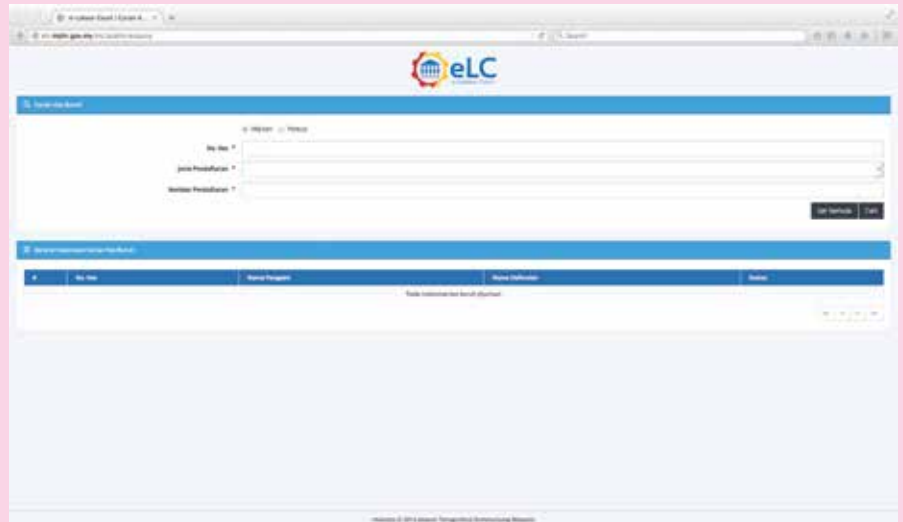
eLC

Carian Kes Buruh

Individu  Majikan

No. Kes *

Jenis Pendaftaran *

Nombor Pendaftaran *

Set Semula  Cari

Senarai Keputusan Carian Kes Buruh

| # | No. Kes | Nama Pengadu | Nama Defendan | Status |
|---|---|---|---|---|
| Tiada maklumat kes buruh dijumpai |  |  |  |  |

Hakcipta © 2014 Jabatan Tenaga Kerja Semenanjung Malaysia